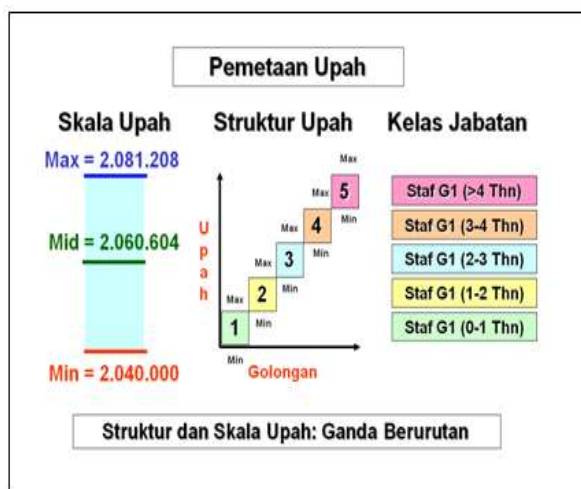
Pemetaan Upah

Skala Upah

Max = 2.081.208

Mid = 2.060.604

Min = 2.040.000

Struktur Upah

Max
Max 5 Min
Max 4 Min
Max 3 Min
Max 2 Min
1 Min
Min

U
p
a
h

Golongan

Kelas Jabatan

Staf G1 (>4 Thn)
Staf G1 (3-4 Thn)
Staf G1 (2-3 Thn)
Staf G1 (1-2 Thn)
Staf G1 (0-1 Thn)

Struktur dan Skala Upah: Ganda Berurutan